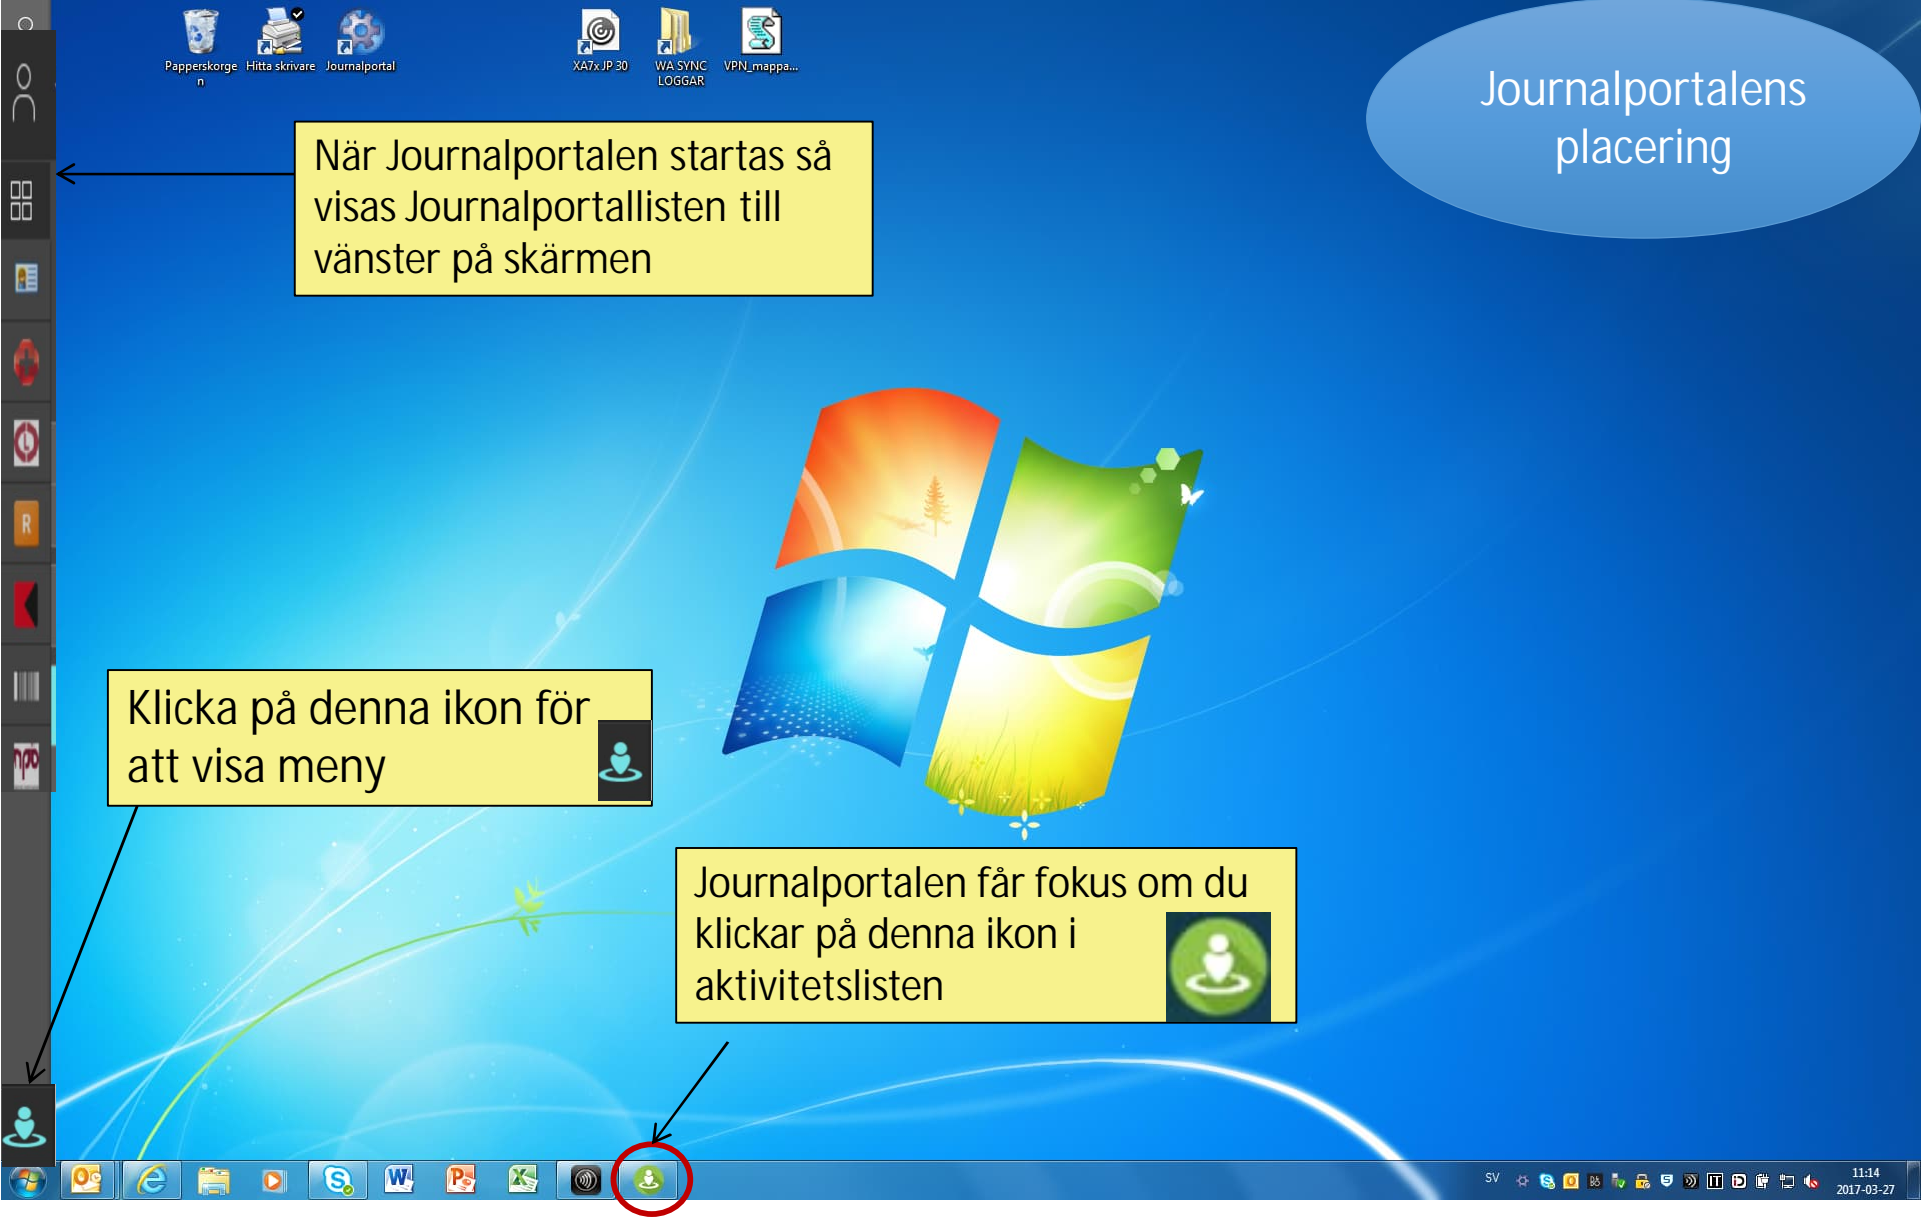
Papperskorgen Hitta skrivare Journalportal

XA7x JP 30 WA SYNC LOGGAR VPN_mappa...

Journalportalens placering

När Journalportalen startas så visas Journalportallisten till vänster på skärmen

Klicka på denna ikon för att visa meny

Journalportalen får fokus om du klickar på denna ikon i aktivitetslisten

SV

11:14
2017-03-27